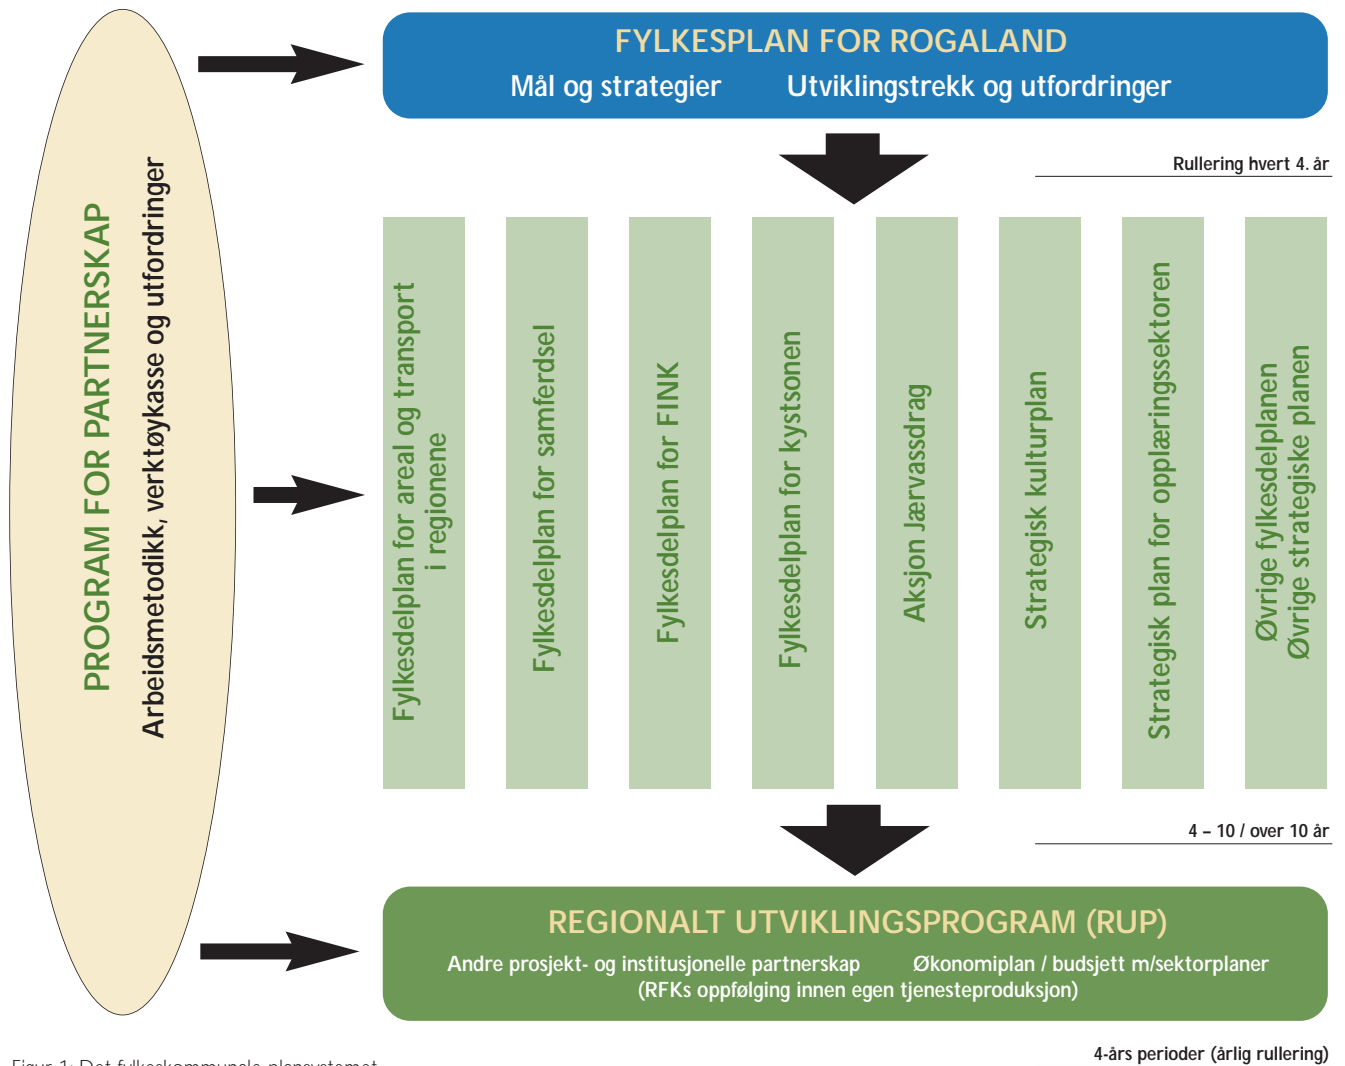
PROGRAM FOR PARTNERSKAP
Arbeidsmetodikk, verktøykasse og utfordringer

FYLKESPLAN FOR ROGALAND
Mål og strategier Utviklingstrekk og utfordringer

Rullering hvert 4. år

Fylkesdelplan for areal og transport i regionene

Fylkesdelplan for samferdsel

Fylkesdelplan for FINK

Fylkesdelplan for kystsonen

Aksjon Jærvassdrag

Strategisk kulturplan

Strategisk plan for opplæringssektoren

Øvrige fylkesdelplanen
Øvrige strategiske planen

4 – 10 / over 10 år

REGIONALT UTVIKLINGSPROGRAM (RUP)
Andre prosjekt- og institusjonelle partnerskap Økonomiplan / budsjett m/sektorplaner
(RFKs oppfølging innen egen tjenesteproduksjon)

4-års perioder (årlig rullering)

Figur 1: Det fylkeskommunale plansystemet